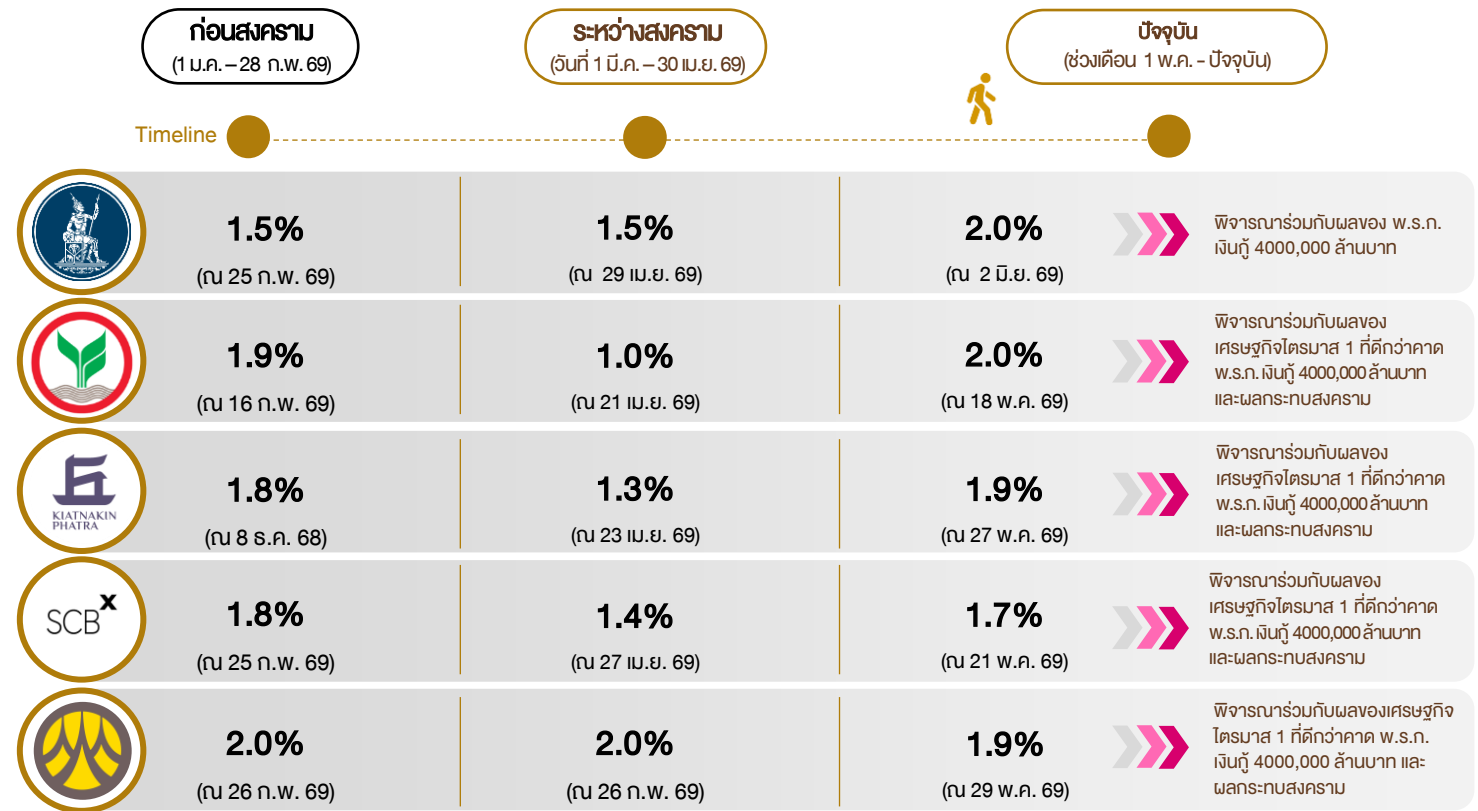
ก่อนสงคราม
(1 ม.ค. – 28 ก.พ. 69)

ระหว่างสงคราม
(วันที่ 1 มี.ค. – 30 เม.ย. 69)

ปัจจุบัน
(ช่วงเดือน 1 พ.ค. - ปัจจุบัน)

Timeline

| | ก่อนสงคราม | ระหว่างสงคราม | ปัจจุบัน | |
|---|---|---|---|---|
| | 1.5% (ณ 25 ก.พ. 69) | 1.5% (ณ 29 เม.ย. 69) | 2.0% (ณ 2 มิ.ย. 69) | พิจารณาร่วมกับผลของ พ.ร.ก. เงินกู้ 4000,000 ล้านบาท |
| | 1.9% (ณ 16 ก.พ. 69) | 1.0% (ณ 21 เม.ย. 69) | 2.0% (ณ 18 พ.ค. 69) | พิจารณาร่วมกับผลของ เศรษฐกิจไตรมาส 1 ที่ดีกว่าคาด พ.ร.ก. เงินกู้ 4000,000 ล้านบาท และผลกระทบสงคราม |
| KIATNAKIN PHATRA | 1.8% (ณ 8 ธ.ค. 68) | 1.3% (ณ 23 เม.ย. 69) | 1.9% (ณ 27 พ.ค. 69) | พิจารณาร่วมกับผลของ เศรษฐกิจไตรมาส 1 ที่ดีกว่าคาด พ.ร.ก. เงินกู้ 4000,000 ล้านบาท และผลกระทบสงคราม |
| SCB X | 1.8% (ณ 25 ก.พ. 69) | 1.4% (ณ 27 เม.ย. 69) | 1.7% (ณ 21 พ.ค. 69) | พิจารณาร่วมกับผลของ เศรษฐกิจไตรมาส 1 ที่ดีกว่าคาด พ.ร.ก. เงินกู้ 4000,000 ล้านบาท และผลกระทบสงคราม |
| | 2.0% (ณ 26 ก.พ. 69) | 2.0% (ณ 26 ก.พ. 69) | 1.9% (ณ 29 พ.ค. 69) | พิจารณาร่วมกับผลของเศรษฐกิจไตรมาส 1 ที่ดีกว่าคาด พ.ร.ก. เงินกู้ 4000,000 ล้านบาท และผลกระทบสงคราม |